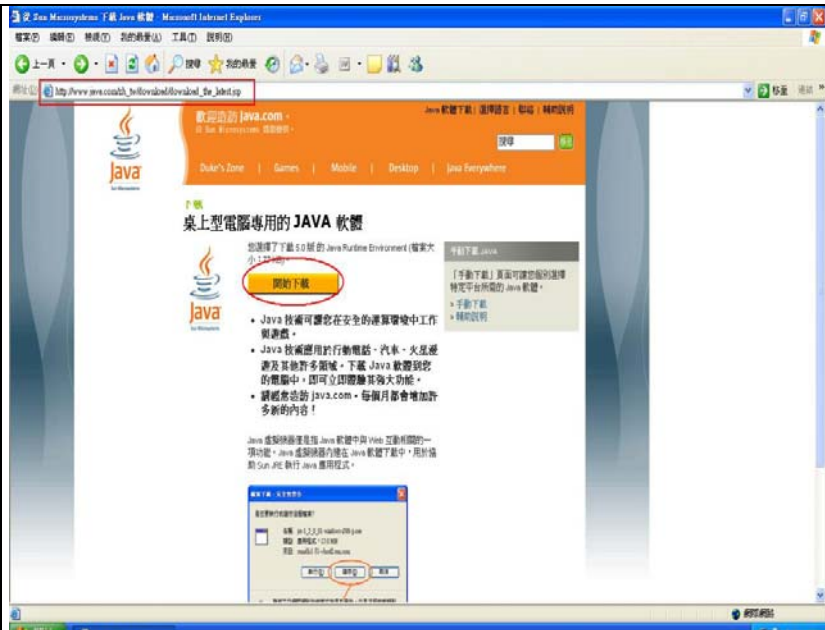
Sun Microsystems 下載 Java 軟體 - Microsoft Internet Explorer

檔案(F) 編輯(E) 檢視(V) 我的最愛(A) 工具(T) 說明(H)

上一頁 搜尋 我的最愛

網址(D) http://www.java.com/zh_tw/download/download_the_latest.jsp

移至 連結

歡迎造訪 java.com。
Sun Microsystems 關係企業。

Java 軟體下載 | 選擇語言 | 聯絡 | 輔助說明

搜尋 移至

Java

Duke's Zone | Games | Mobile | Desktop | Java Everywhere

下載

桌上型電腦專用的 JAVA 軟體

您選擇了下載 5.0 版 的 Java Runtime Environment (檔案大小 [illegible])

開始下載

• Java 技術可讓您在安全的運算環境中工作與遊戲。
• Java 技術應用於行動電話、汽車、火星漫遊及其他許多領域。下載 Java 軟體到您的電腦中，即可立即體驗其強大功能。
• 請經常造訪 java.com，每個月都會增加許多新的內容！

手動下載 JAVA

「手動下載」頁面可讓您個別選擇特定平台所需的 Java 軟體。
» 手動下載
» 輔助說明

Java 虛擬機器便是指 Java 軟體中與 Web 互動相關的一項功能。Java 虛擬機器內建在 Java 軟體下載中，用於協助 Sun JRE 執行 Java 應用程式。

檔案下載 - 安全性警告

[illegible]

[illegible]

執行(R) 儲存(S) 取消

網際網路